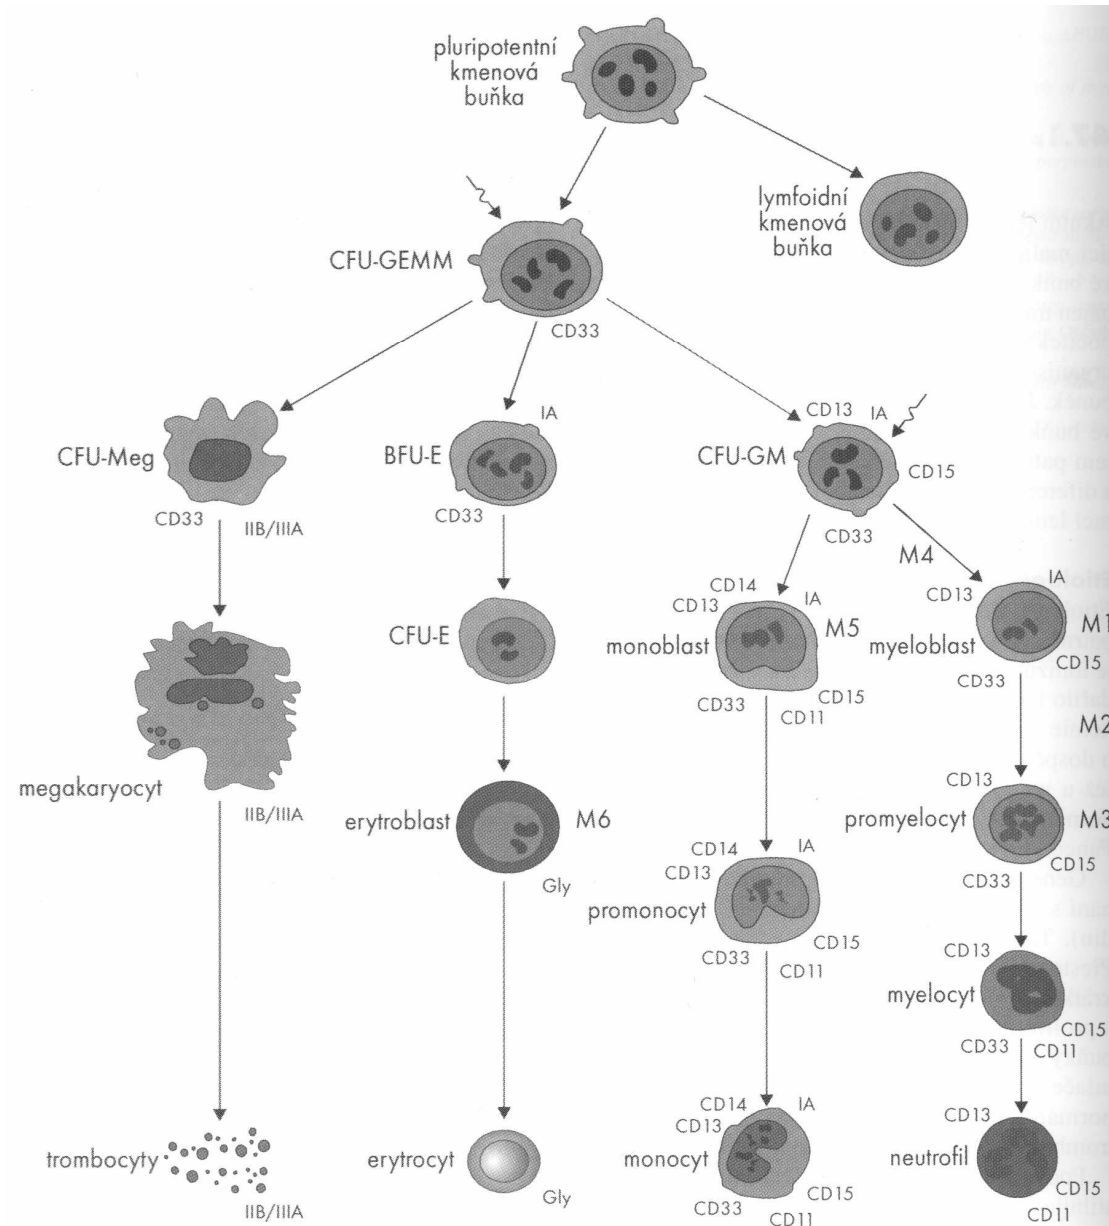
pluripotentní kmenová buňka

lymfoidní kmenová buňka

CFU-GEMM
CD33

CFU-Meg
CD33
IIB/IIIA

BFU-E
IA
CD33

CFU-GM
CD13
IA
CD15
CD33

M4

megakaryocyt
IIB/IIIA

CFU-E

CD14
CD13
IA
monoblast
M5
CD33
CD15
CD11

CD13
IA
myeloblast
M1
CD15
CD33

M2

erytroblast
M6
Gly

CD14
IA
CD13
promonocyt
CD33
CD15
CD11

CD13
promyelocyt
M3
CD15
CD33

CD13
myelocyt
CD15
CD33
CD11

trombocyty
IIB/IIIA

erytrocyt
Gly

CD14
IA
CD13
monocyt
CD33
CD15
CD11

CD13
neutrofil
CD15
CD11